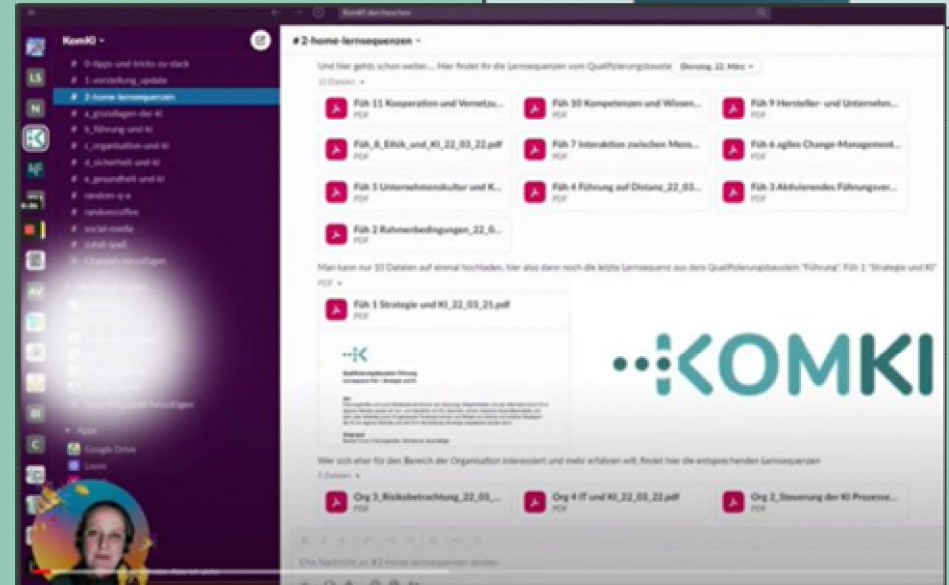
KomKI durchsuchen

KomKI

# 0-tipps-und-tricks-zu-slack
# 1-vorstellung_update
# 2-home-lernsequenzen
# a_grundlagen-der-ki
# b_führung-und-ki
# c_organisation-und-ki
# d_sicherheit-und-ki
# e_gesundheit-und-ki
# random-q-a
# randomcoffee
# social-media
# zufall-spaß
+ Channels hinzufügen

Apps
Google Drive
Loom

# 2-home-lernsequenzen

Und hier gehts schon weiter.... Hier findet ihr die Lernsequenzen vom Qualifizierungsbaustein Dienstag, 22. März

10 Dateien

Füh 11 Kooperation und Vernetzu... PDF
Füh 10 Kompetenzen und Wissen... PDF
Füh 9 Hersteller- und Unternehm... PDF
Füh_8_Ethik_und_KI_22_03_22.pdf PDF
Füh 7 Interaktion zwischen Mens... PDF
Füh 6 agiles Change-Management... PDF
Füh 5 Unternehmenskultur und K... PDF
Füh 4 Führung auf Distanz_22_03... PDF
Füh 3 Aktivierendes Führungsver... PDF
Füh 2 Rahmenbedingungen_22_0... PDF

Man kann nur 10 Dateien auf einmal hochladen, hier also dann noch die letzte Lernsequenz aus dem Qualifizierungsbaustein "Führung": Füh 1 "Strategie und KI"

PDF

Füh 1 Strategie und KI_22_03_21.pdf PDF

KOMKI

Wer sich eher für den Bereich der Organisation interessiert und mehr erfahren will, findet hier die entsprechenden Lernsequenzen

3 Dateien

Org 3_Risikobetrachtung_22_03_... PDF
Org 4 IT und KI_22_03_22.pdf PDF
Org 2_Steuerung der KI Prozesse... PDF

Eine Nachricht an #2-home-lernsequenzen senden